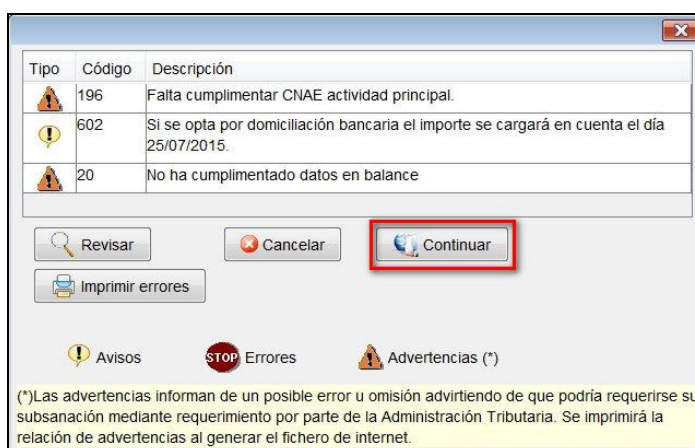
| Tipo | Código | Descripción |
|---|---|---|
| | 196 | Falta cumplimentar CNAE actividad principal. |
| | 602 | Si se opta por domiciliación bancaria el importe se cargará en cuenta el día 25/07/2015. |
| | 20 | No ha cumplimentado datos en balance |

Revisar

Cancelar

Continuar

Imprimir errores

Avisos

STOP Errores

Advertencias (*)

(*)Las advertencias informan de un posible error u omisión advirtiendo de que podría requerirse su subsanación mediante requerimiento por parte de la Administración Tributaria. Se imprimirá la relación de advertencias al generar el fichero de internet.